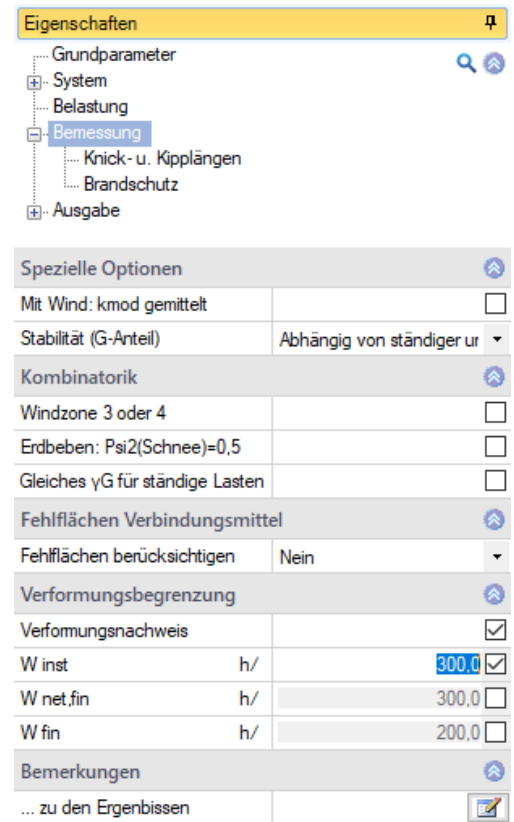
Eigenschaften

Grundparameter
System
Belastung
Bemessung
Knick- u. Kipplängen
Brandschutz
Ausgabe

Spezielle Optionen

| | |
|---|---|
| Mit Wind: kmod gemittelt | ☐ |
| Stabilität (G-Anteil) | Abhängig von ständiger ur |

Kombinatorik

| | |
|---|---|
| Windzone 3 oder 4 | ☐ |
| Erdbeben: Psi2(Schnee)=0,5 | ☐ |
| Gleiches γG für ständige Lasten | ☐ |

Fehlflächen Verbindungsmittel

| | |
|---|---|
| Fehlflächen berücksichtigen | Nein |

Verformungsbegrenzung

| | | |
|---|---|---|
| Verformungsnachweis | | ☑ |
| W inst | h/ | 300,0 ☑ |
| W net,fin | h/ | 300,0 ☐ |
| W fin | h/ | 200,0 ☐ |

Bemerkungen

... zu den Ergenbissen